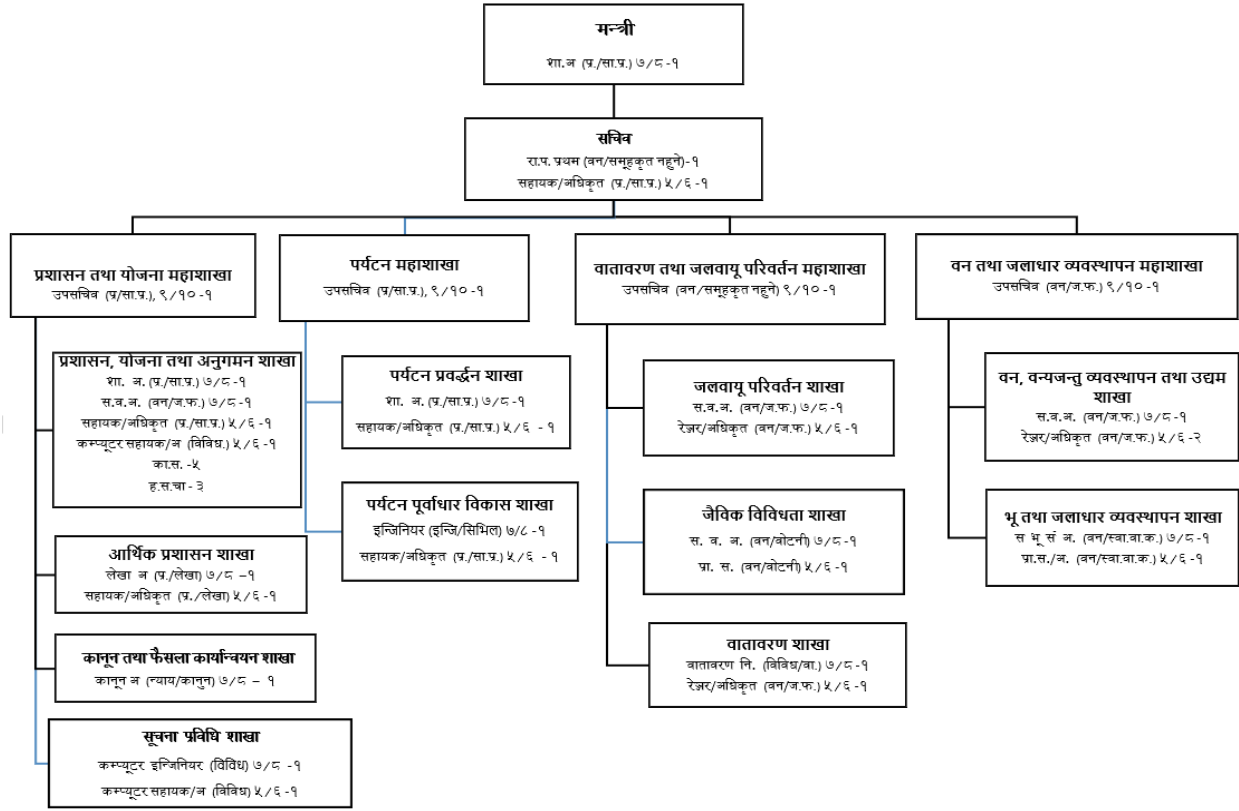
मन्त्री
शा.अ (प्र./सा.प्र.) ७/८-१

सचिव
रा.प. प्रथम (वन/समूहकृत नहुने)-१
सहायक/अधिकृत (प्र./सा.प्र.) ५/६-१

प्रशासन तथा योजना महाशाखा
उपसचिव (प्र/सा.प्र.), ९/१०-१

प्रशासन, योजना तथा अनुगमन शाखा
शा. अ. (प्र./सा.प्र.) ७/८-१
स.व.अ. (वन/ज.फ.) ७/८-१
सहायक/अधिकृत (प्र./सा.प्र.) ५/६-१
कम्प्युटर सहायक/अ (विविध) ५/६-१
का.स. -५
ह.स.चा - ३

आर्थिक प्रशासन शाखा
लेखा अ (प्र./लेखा) ७/८ -१
सहायक/अधिकृत (प्र./लेखा) ५/६-१

कानून तथा फैसला कार्यान्वयन शाखा
कानून अ (न्याय/कानुन) ७/८ – १

सूचना प्रविधि शाखा
कम्प्यूटर इन्जिनियर (विविध) ७/८ -१
कम्प्यूटर सहायक/अ (विविध) ५/६-१

पर्यटन महाशाखा
उपसचिव (प्र/सा.प्र.), ९/१०-१

पर्यटन प्रवर्द्धन शाखा
शा. अ. (प्र./सा.प्र.) ७/८-१
सहायक/अधिकृत (प्र./सा.प्र.) ५/६ - १

पर्यटन पूर्वाधार विकास शाखा
इन्जिनियर (इन्जि/सिभिल) ७/८-१
सहायक/अधिकृत (प्र./सा.प्र.) ५/६ - १

वातावरण तथा जलवायू परिवर्तन महाशाखा
उपसचिव (वन/समूहकृत नहुने) ९/१०-१

जलवायू परिवर्तन शाखा
स.व.अ. (वन/ज.फ.) ७/८-१
रेञ्जर/अधिकृत (वन/ज.फ.) ५/६-१

जैविक विविधता शाखा
स. व. अ. (वन/वोटनी) ७/८-१
प्रा. स. (वन/वोटनी) ५/६-१

वातावरण शाखा
वातावरण नि. (विविध/वा.) ७/८-१
रेञ्जर/अधिकृत (वन/ज.फ.) ५/६-१

वन तथा जलाधार व्यवस्थापन महाशाखा
उपसचिव (वन/ज.फ.) ९/१०-१

वन, वन्यजन्तु व्यवस्थापन तथा उद्यम शाखा
स.व.अ. (वन/ज.फ.) ७/८-१
रेञ्जर/अधिकृत (वन/ज.फ.) ५/६-२

भू तथा जलाधार व्यवस्थापन शाखा
स भू सं अ. (वन/स्वा.वा.क.) ७/८-१
प्रा.स./अ. (वन/स्वा.वा.क.) ५/६-१